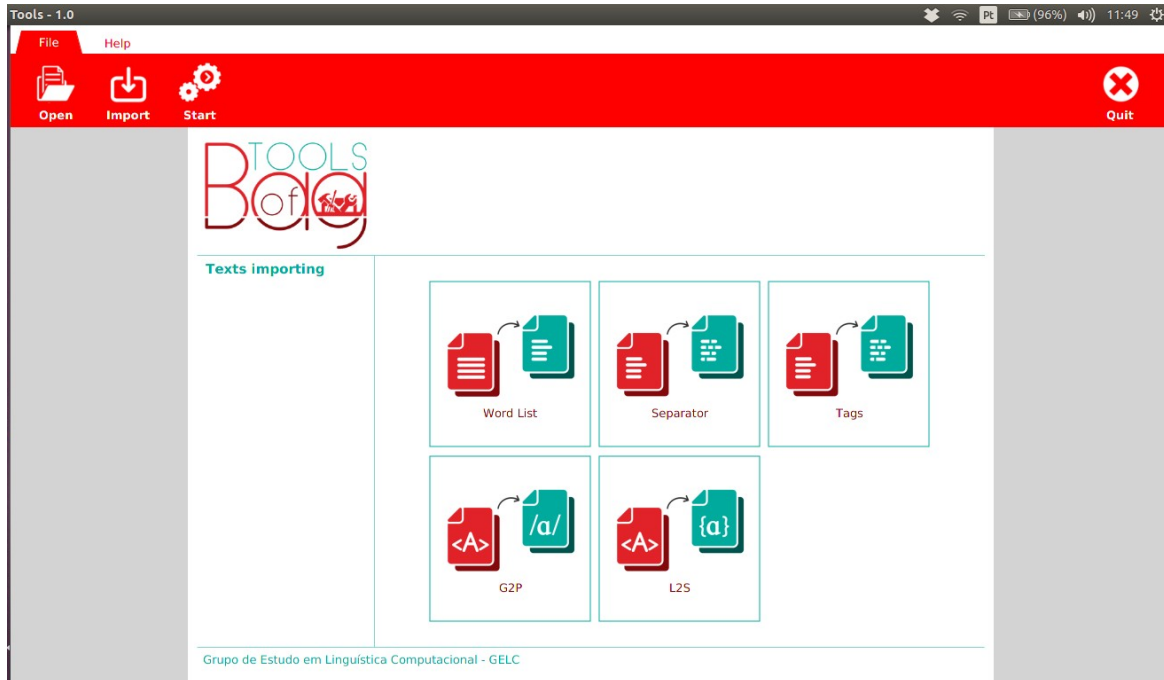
Tools - 1.0

Pt (96%) 11:49

File Help

Open Import Start

Quit

TOOLS
Bag of

Texts importing

Word List

Separator

Tags

<A> /ɑ/

G2P

<A> {ɑ}

L2S

Grupo de Estudo em Linguística Computacional - GELC